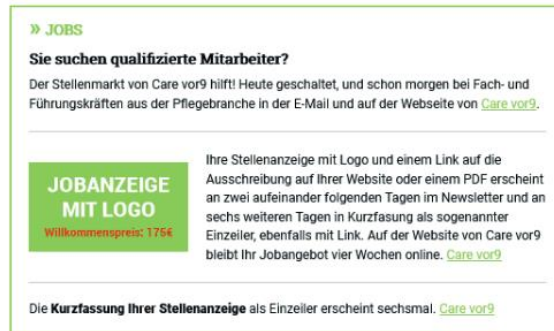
» JOBS

Sie suchen qualifizierte Mitarbeiter?

Der Stellenmarkt von Care vor9 hilft! Heute geschaltet, und schon morgen bei Fach- und Führungskräften aus der Pflegebranche in der E-Mail und auf der Webseite von Care vor9.

JOBANZEIGE MIT LOGO
Willkommenspreis: 175€

Ihre Stellenanzeige mit Logo und einem Link auf die Ausschreibung auf Ihrer Website oder einem PDF erscheint an zwei aufeinander folgenden Tagen im Newsletter und an sechs weiteren Tagen in Kurzfassung als sogenannter Einzeiler, ebenfalls mit Link. Auf der Website von Care vor9 bleibt Ihr Jobangebot vier Wochen online. Care vor9

Die Kurzfassung Ihrer Stellenanzeige als Einzeiler erscheint sechsmal. Care vor9